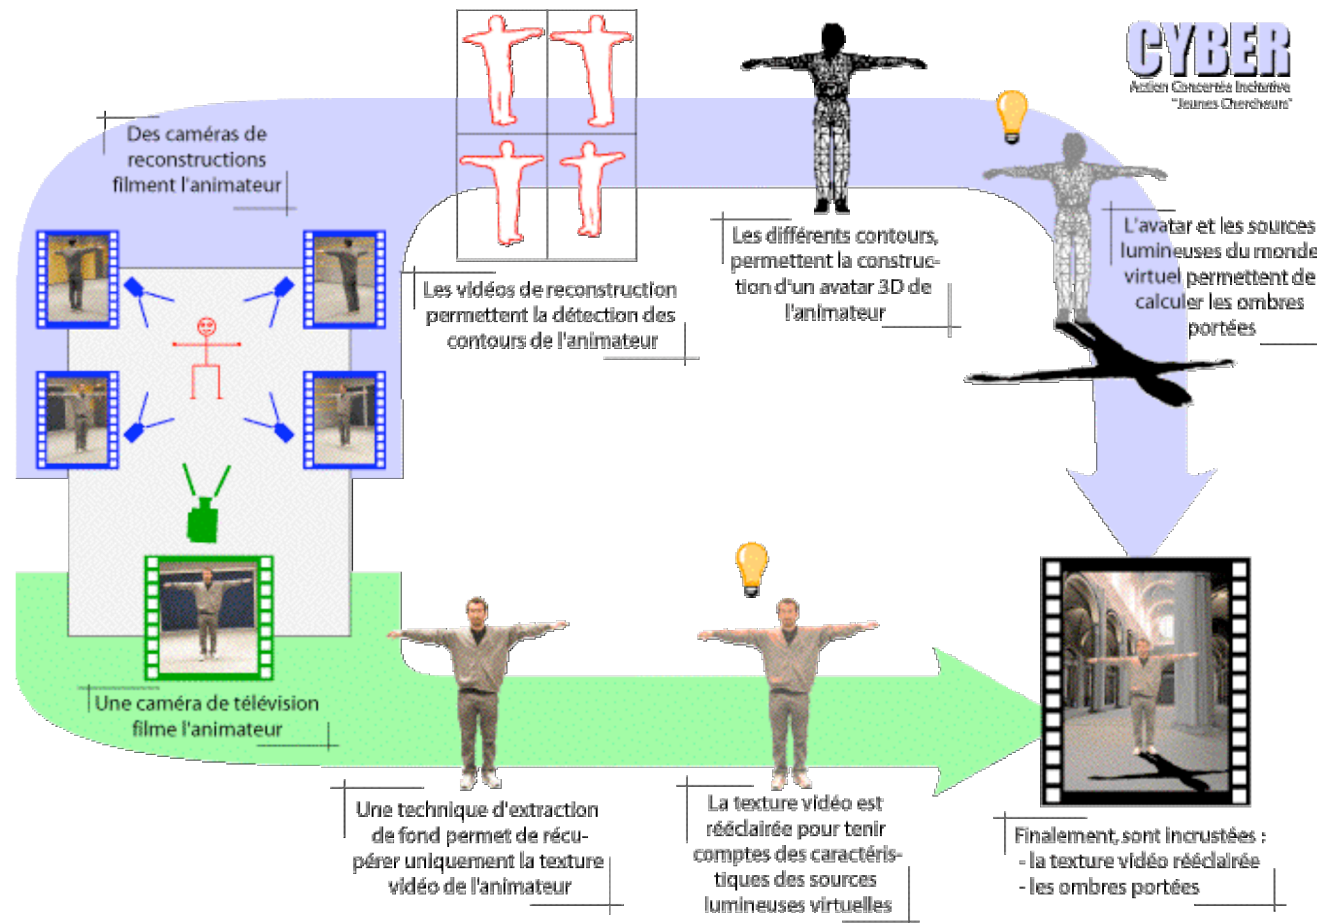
CYBER
Action Concertée Incitative
"Jeunes Chercheurs"

Des caméras de reconstructions filment l'animateur

Les vidéos de reconstruction permettent la détection des contours de l'animateur

Les différents contours, permettent la construction d'un avatar 3D de l'animateur

L'avatar et les sources lumineuses du monde virtuel permettent de calculer les ombres portées

Une caméra de télévision filme l'animateur

Une technique d'extraction de fond permet de récupérer uniquement la texture vidéo de l'animateur

La texture vidéo est rééclairée pour tenir comptes des caractéristiques des sources lumineuses virtuelles

Finalement, sont incrustées :
- la texture vidéo rééclairée
- les ombres portées